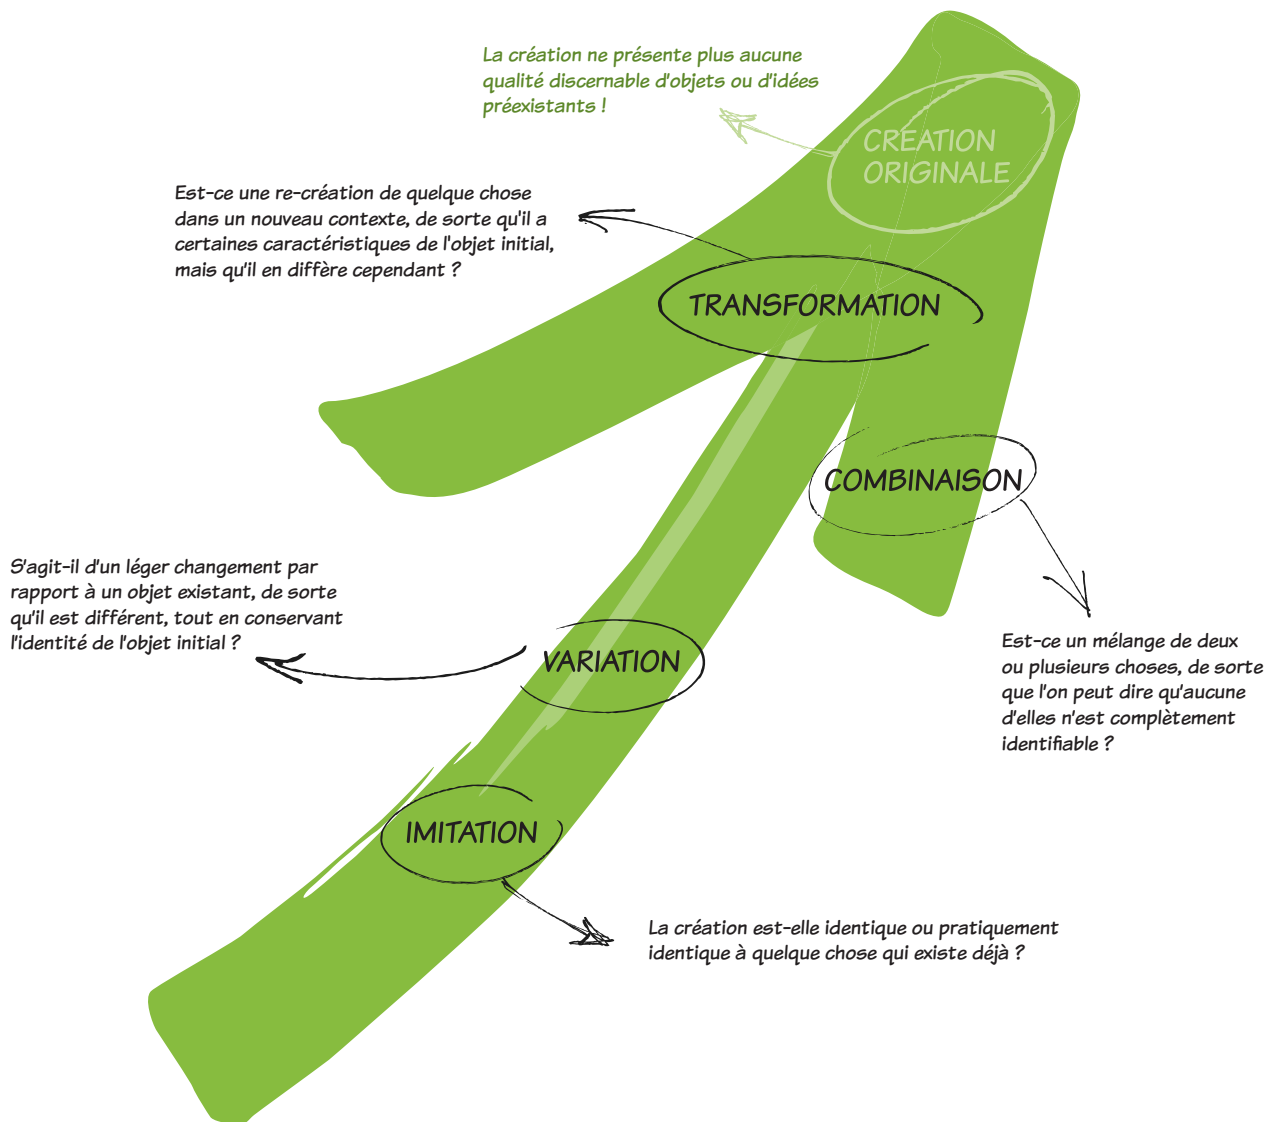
La création ne présente plus aucune qualité discernable d'objets ou d'idées préexistants !

CRÉATION ORIGINALE

Est-ce une re-création de quelque chose dans un nouveau contexte, de sorte qu'il a certaines caractéristiques de l'objet initial, mais qu'il en diffère cependant ?

TRANSFORMATION

COMBINAISON

S'agit-il d'un léger changement par rapport à un objet existant, de sorte qu'il est différent, tout en conservant l'identité de l'objet initial ?

VARIATION

Est-ce un mélange de deux ou plusieurs choses, de sorte que l'on peut dire qu'aucune d'elles n'est complètement identifiable ?

IMITATION

La création est-elle identique ou pratiquement identique à quelque chose qui existe déjà ?